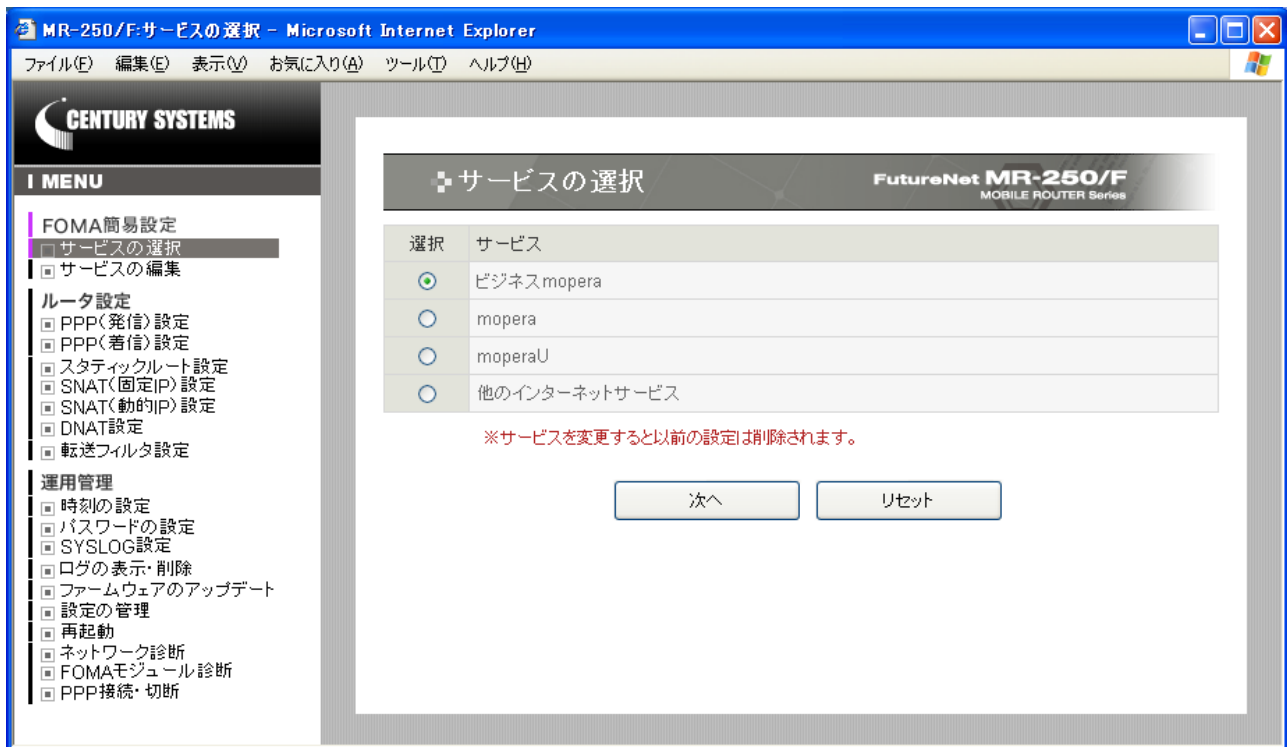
MR-250/F:サービスの選択 - Microsoft Internet Explorer

ファイル(F) 編集(E) 表示(V) お気に入り(A) ツール(T) ヘルプ(H)

CENTURY SYSTEMS

I MENU

FOMA簡易設定
サービスの選択
サービスの編集

ルータ設定
PPP(発信)設定
PPP(着信)設定
スタティックルート設定
SNAT(固定IP)設定
SNAT(動的IP)設定
DNAT設定
転送フィルタ設定

運用管理
時刻の設定
パスワードの設定
SYSLOG設定
ログの表示・削除
ファームウェアのアップデート
設定の管理
再起動
ネットワーク診断
FOMAモジュール診断
PPP接続・切断

サービスの選択

FutureNet MR-250/F
MOBILE ROUTER Series

| 選択 | サービス |
|---|---|
| ⦿ | ビジネスmopera |
| ○ | mopera |
| ○ | moperaU |
| ○ | 他のインターネットサービス |

※サービスを変更すると以前の設定は削除されます。

次へ

リセット